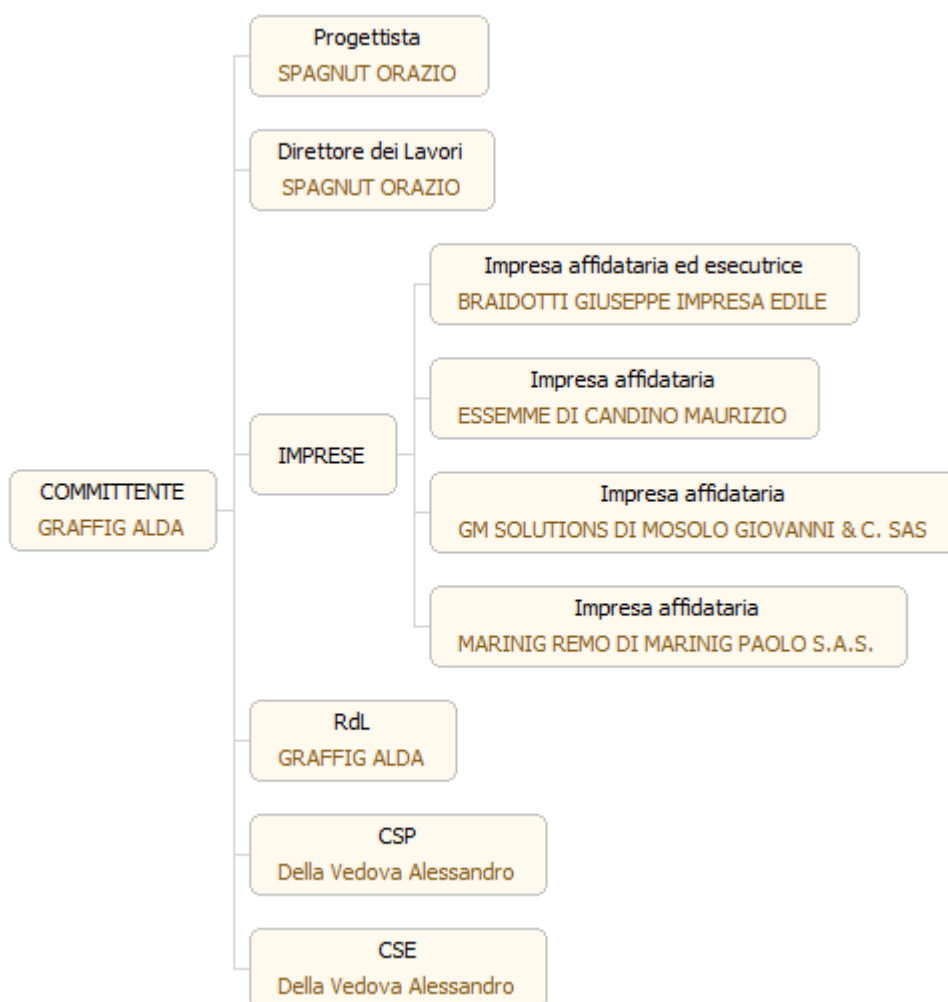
COMMITTENTE
GRAFFIG ALDA

Progettista
SPAGNUT ORAZIO

Direttore dei Lavori
SPAGNUT ORAZIO

IMPRESE

Impresa affidataria ed esecutrice
BRAIDOTTI GIUSEPPE IMPRESA EDILE

Impresa affidataria
ESSEMME DI CANDINO MAURIZIO

Impresa affidataria
GM SOLUTIONS DI MOSOLO GIOVANNI & C. SAS

Impresa affidataria
MARINIG REMO DI MARINIG PAOLO S.A.S.

RdL
GRAFFIG ALDA

CSP
Della Vedova Alessandro

CSE
Della Vedova Alessandro